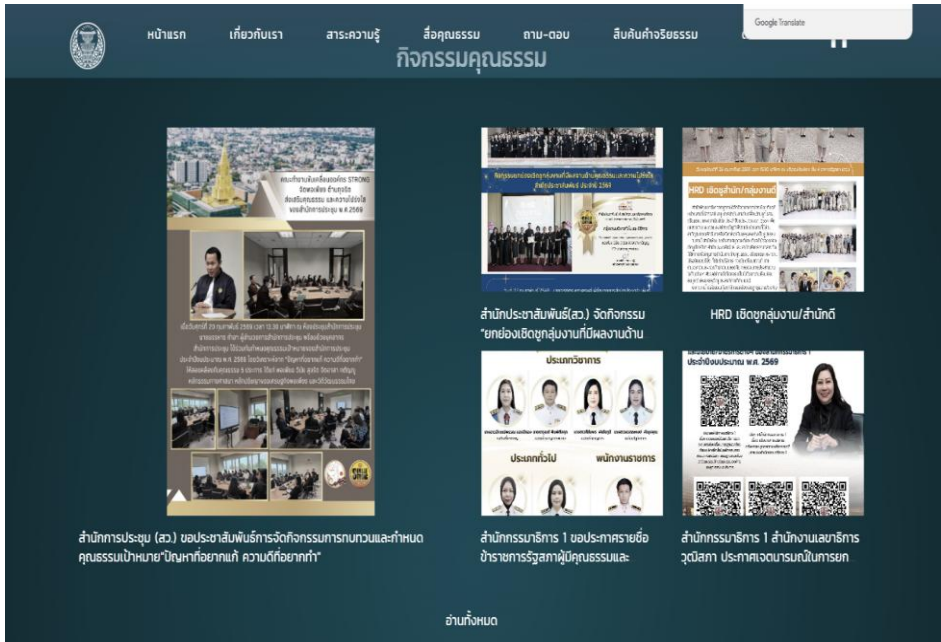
หน้าแรก เกี่ยวกับเรา สาระความรู้ สื่อคุณธรรม ถาม-ตอบ สืบค้นค่าจริยธรรม

Google Translate

กิจกรรมคุณธรรม

คณะทำงานขับเคลื่อนองค์กร STRONG จิตพอเพียง ต้านทุจริต ส่งเสริมคุณธรรม และความโปร่งใส ของสำนักการประชุม พ.ศ.2569

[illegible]

สำนักการประชุม (สว.) ขอประชาสัมพันธ์การจัดกิจกรรมการทบทวนและกำหนดคุณธรรมเป้าหมาย"ปัญหาที่อยากแก้ ความดีที่อยากทำ"

สำนักประชาสัมพันธ์(สว.) จัดกิจกรรม "ยกย่องเชิดชูกลุ่มงานที่มีผลงานด้าน

HRD เชิดชูกลุ่มงาน/สำนักดี

HRD เชิดชูสำนัก/กลุ่มงานดี

ประเภทวิชาการ

ประเภททั่วไป

พนักงานราชการ

สำนักกรรมาธิการ 1 ขอประกาศรายชื่อข้าราชการรัฐสภาผู้มีคุณธรรมและ

ประจำปีงบประมาณ พ.ศ. 2569

สำนักกรรมาธิการ 1 สำนักงานเลขาธิการวุฒิสภา ประกาศเจตนารมณ์ในการยก

อ่านทั้งหมด